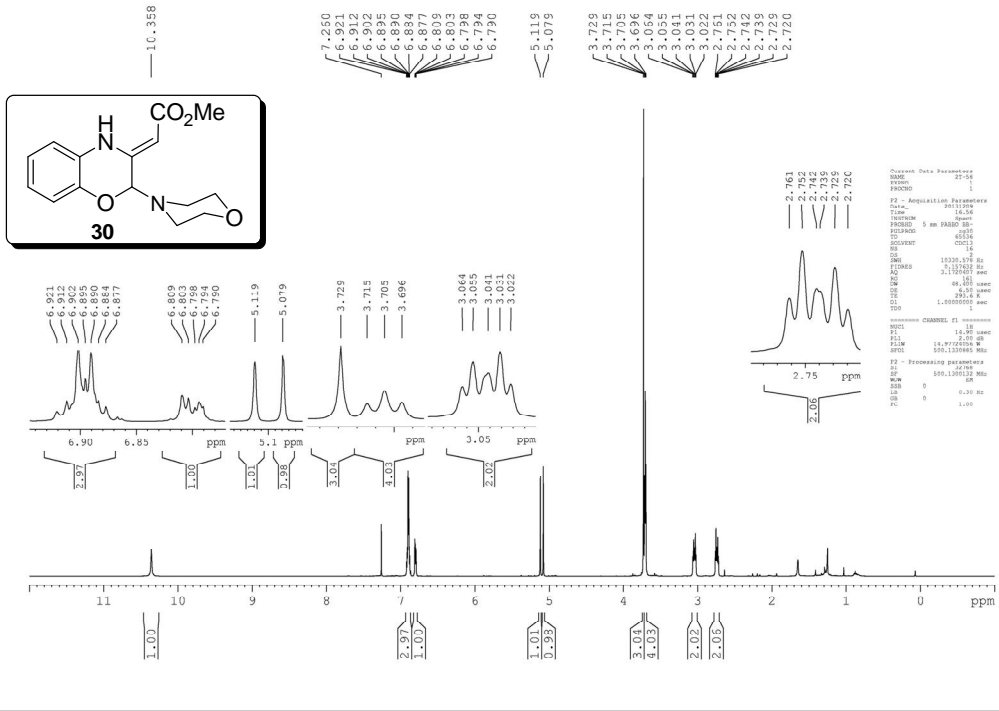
10.358

7.250
6.921
6.912
6.902
6.895
6.890
6.884
6.877
6.809
6.803
6.798
6.794
6.790

5.119
5.079

3.729
3.715
3.705
3.696
3.064
3.055
3.041
3.031
3.022
2.761
2.752
2.742
2.739
2.729
2.720

H
CO$_2$Me
O
N
O
30

6.921
6.912
6.902
6.895
6.890
6.884
6.877
6.90
6.85
2.97

6.809
6.803
6.798
6.794
6.790
ppm
1.00

5.119
5.079
5.1 ppm
1.01
0.98

3.729
3.715
3.705
3.696
ppm
3.04
4.03

3.064
3.055
3.041
3.031
3.022
3.05
2.02

2.761
2.752
2.742
2.739
2.729
2.720
2.75
ppm
2.06

Current Data Parameters
NAME ZT-58
EXPNO 1
PROCNO 1

F2 - Acquisition Parameters
Date_ 20131204
Time 16.56
INSTRUM spect
PROBHD 5 mm PABBO BB-
PULPROG zg30
TD 65536
SOLVENT CDCl3
NS 16
DS 2
SWH 10330.578 Hz
FIDRES 0.157632 Hz
AQ 3.1720407 sec
RG 161
DW 48.400 usec
DE 6.50 usec
TE 293.6 K
D1 1.00000000 sec
TD0 1

======== CHANNEL f1 ========
NUC1 1H
P1 14.90 usec
PL1 2.00 dB
PL1W 14.97726059 W
SFO1 500.1330885 MHz

F2 - Processing parameters
SI 32768
SF 500.1300132 MHz
WDW EM
SSB 0
LB 0.30 Hz
GB 0
PC 1.00

11
10
9
8
7
6
5
4
3
2
1
0
ppm

1.00
2.97
1.00
1.01
0.98
3.04
4.03
2.02
2.06